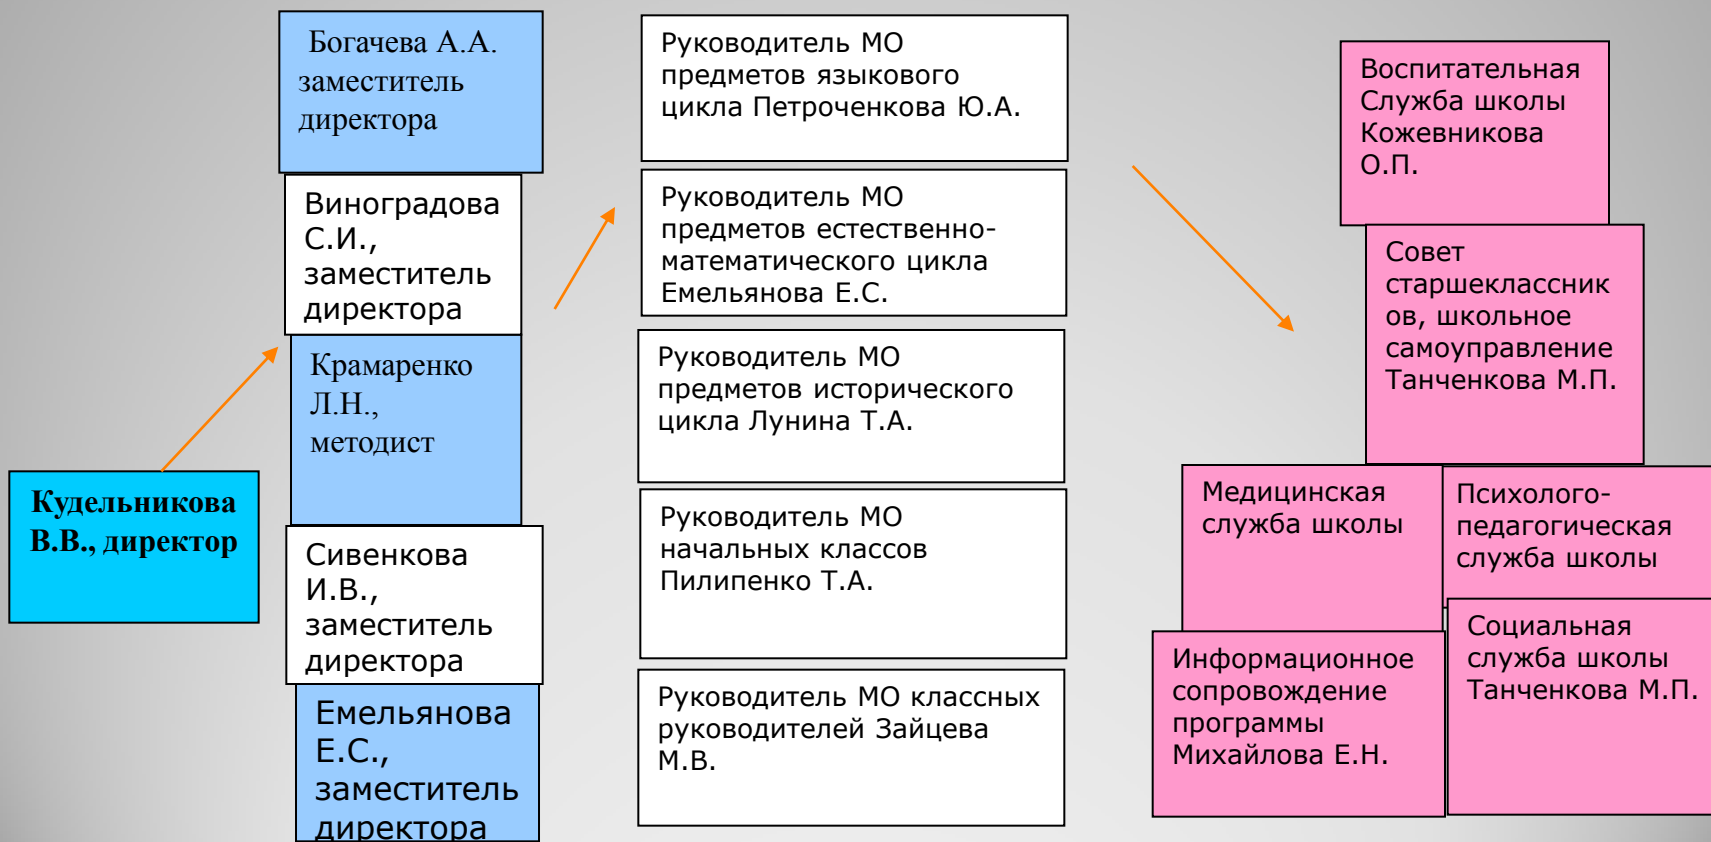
Кудельникова В.В., директор

Богачева А.А. заместитель директора

Виноградова С.И., заместитель директора

Крамаренко Л.Н., методист

Сивенкова И.В., заместитель директора

Емельянова Е.С., заместитель директора

Руководитель МО предметов языкового цикла Петроченкова Ю.А.

Руководитель МО предметов естественно-математического цикла Емельянова Е.С.

Руководитель МО предметов исторического цикла Лунина Т.А.

Руководитель МО начальных классов Пилипенко Т.А.

Руководитель МО классных руководителей Зайцева М.В.

Воспитательная Служба школы Кожевникова О.П.

Совет старшеклассников, школьное самоуправление Танченкова М.П.

Медицинская служба школы

Психолого-педагогическая служба школы

Информационное сопровождение программы Михайлова Е.Н.

Социальная служба школы Танченкова М.П.